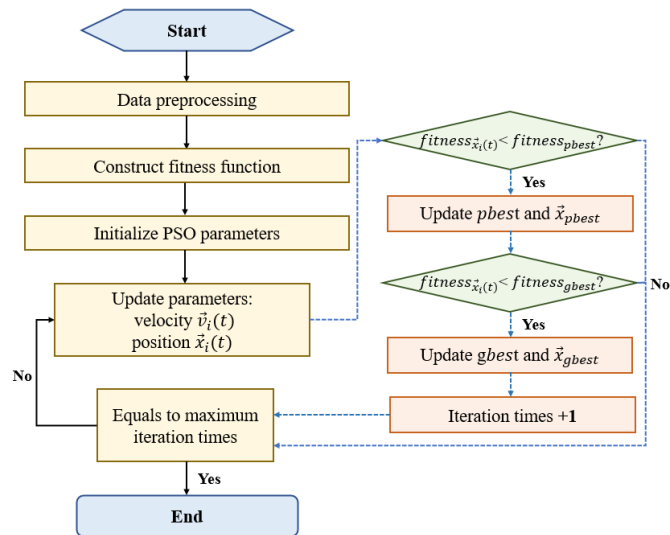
Start

Data preprocessing

Construct fitness function

Initialize PSO parameters

Update parameters: velocity $\vec{v}_i(t)$ position $\vec{x}_i(t)$

$fitness_{\vec{x}_i(t)} < fitness_{pbest}$?

Yes

Update $pbest$ and $\vec{x}_{pbest}$

$fitness_{\vec{x}_i(t)} < fitness_{gbest}$?

Yes

No

Update $gbest$ and $\vec{x}_{gbest}$

Iteration times +1

No

Equals to maximum iteration times

Yes

End